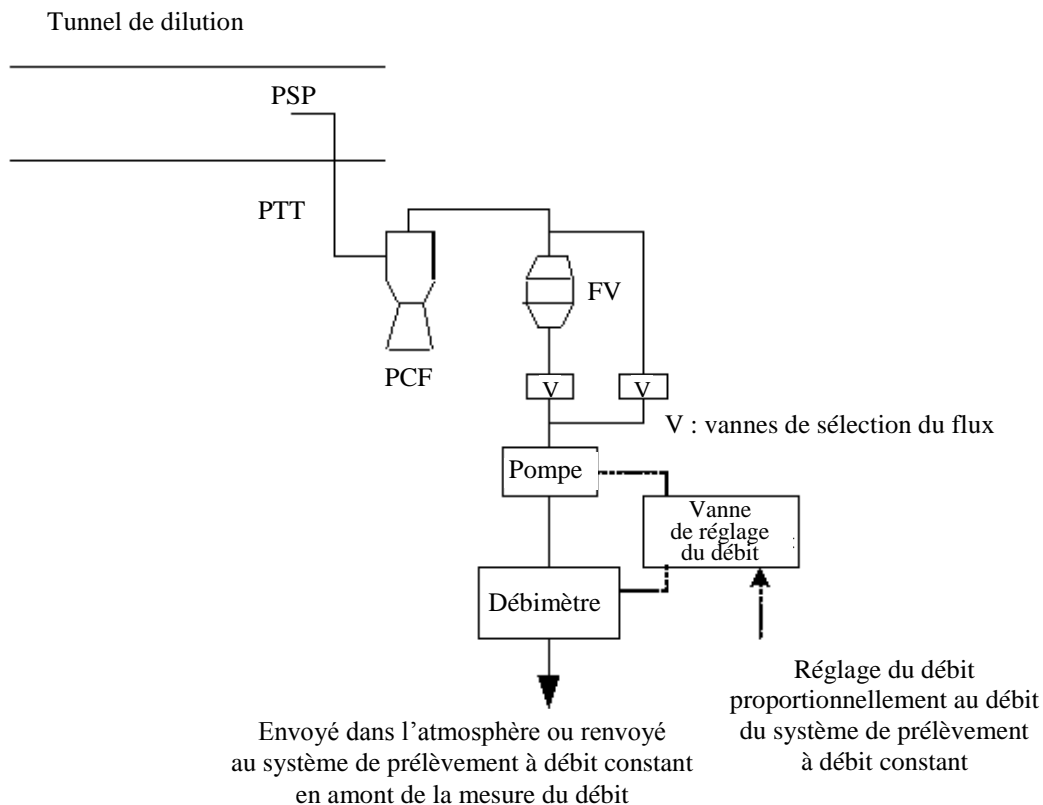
Tunnel de dilution

PSP

PTT

FV

PCF

V

V

V : vannes de sélection du flux

Pompe

Vanne de réglage du débit

Débimètre

Réglage du débit proportionnellement au débit du système de prélèvement à débit constant

Envoyé dans l’atmosphère ou renvoyé au système de prélèvement à débit constant en amont de la mesure du débit